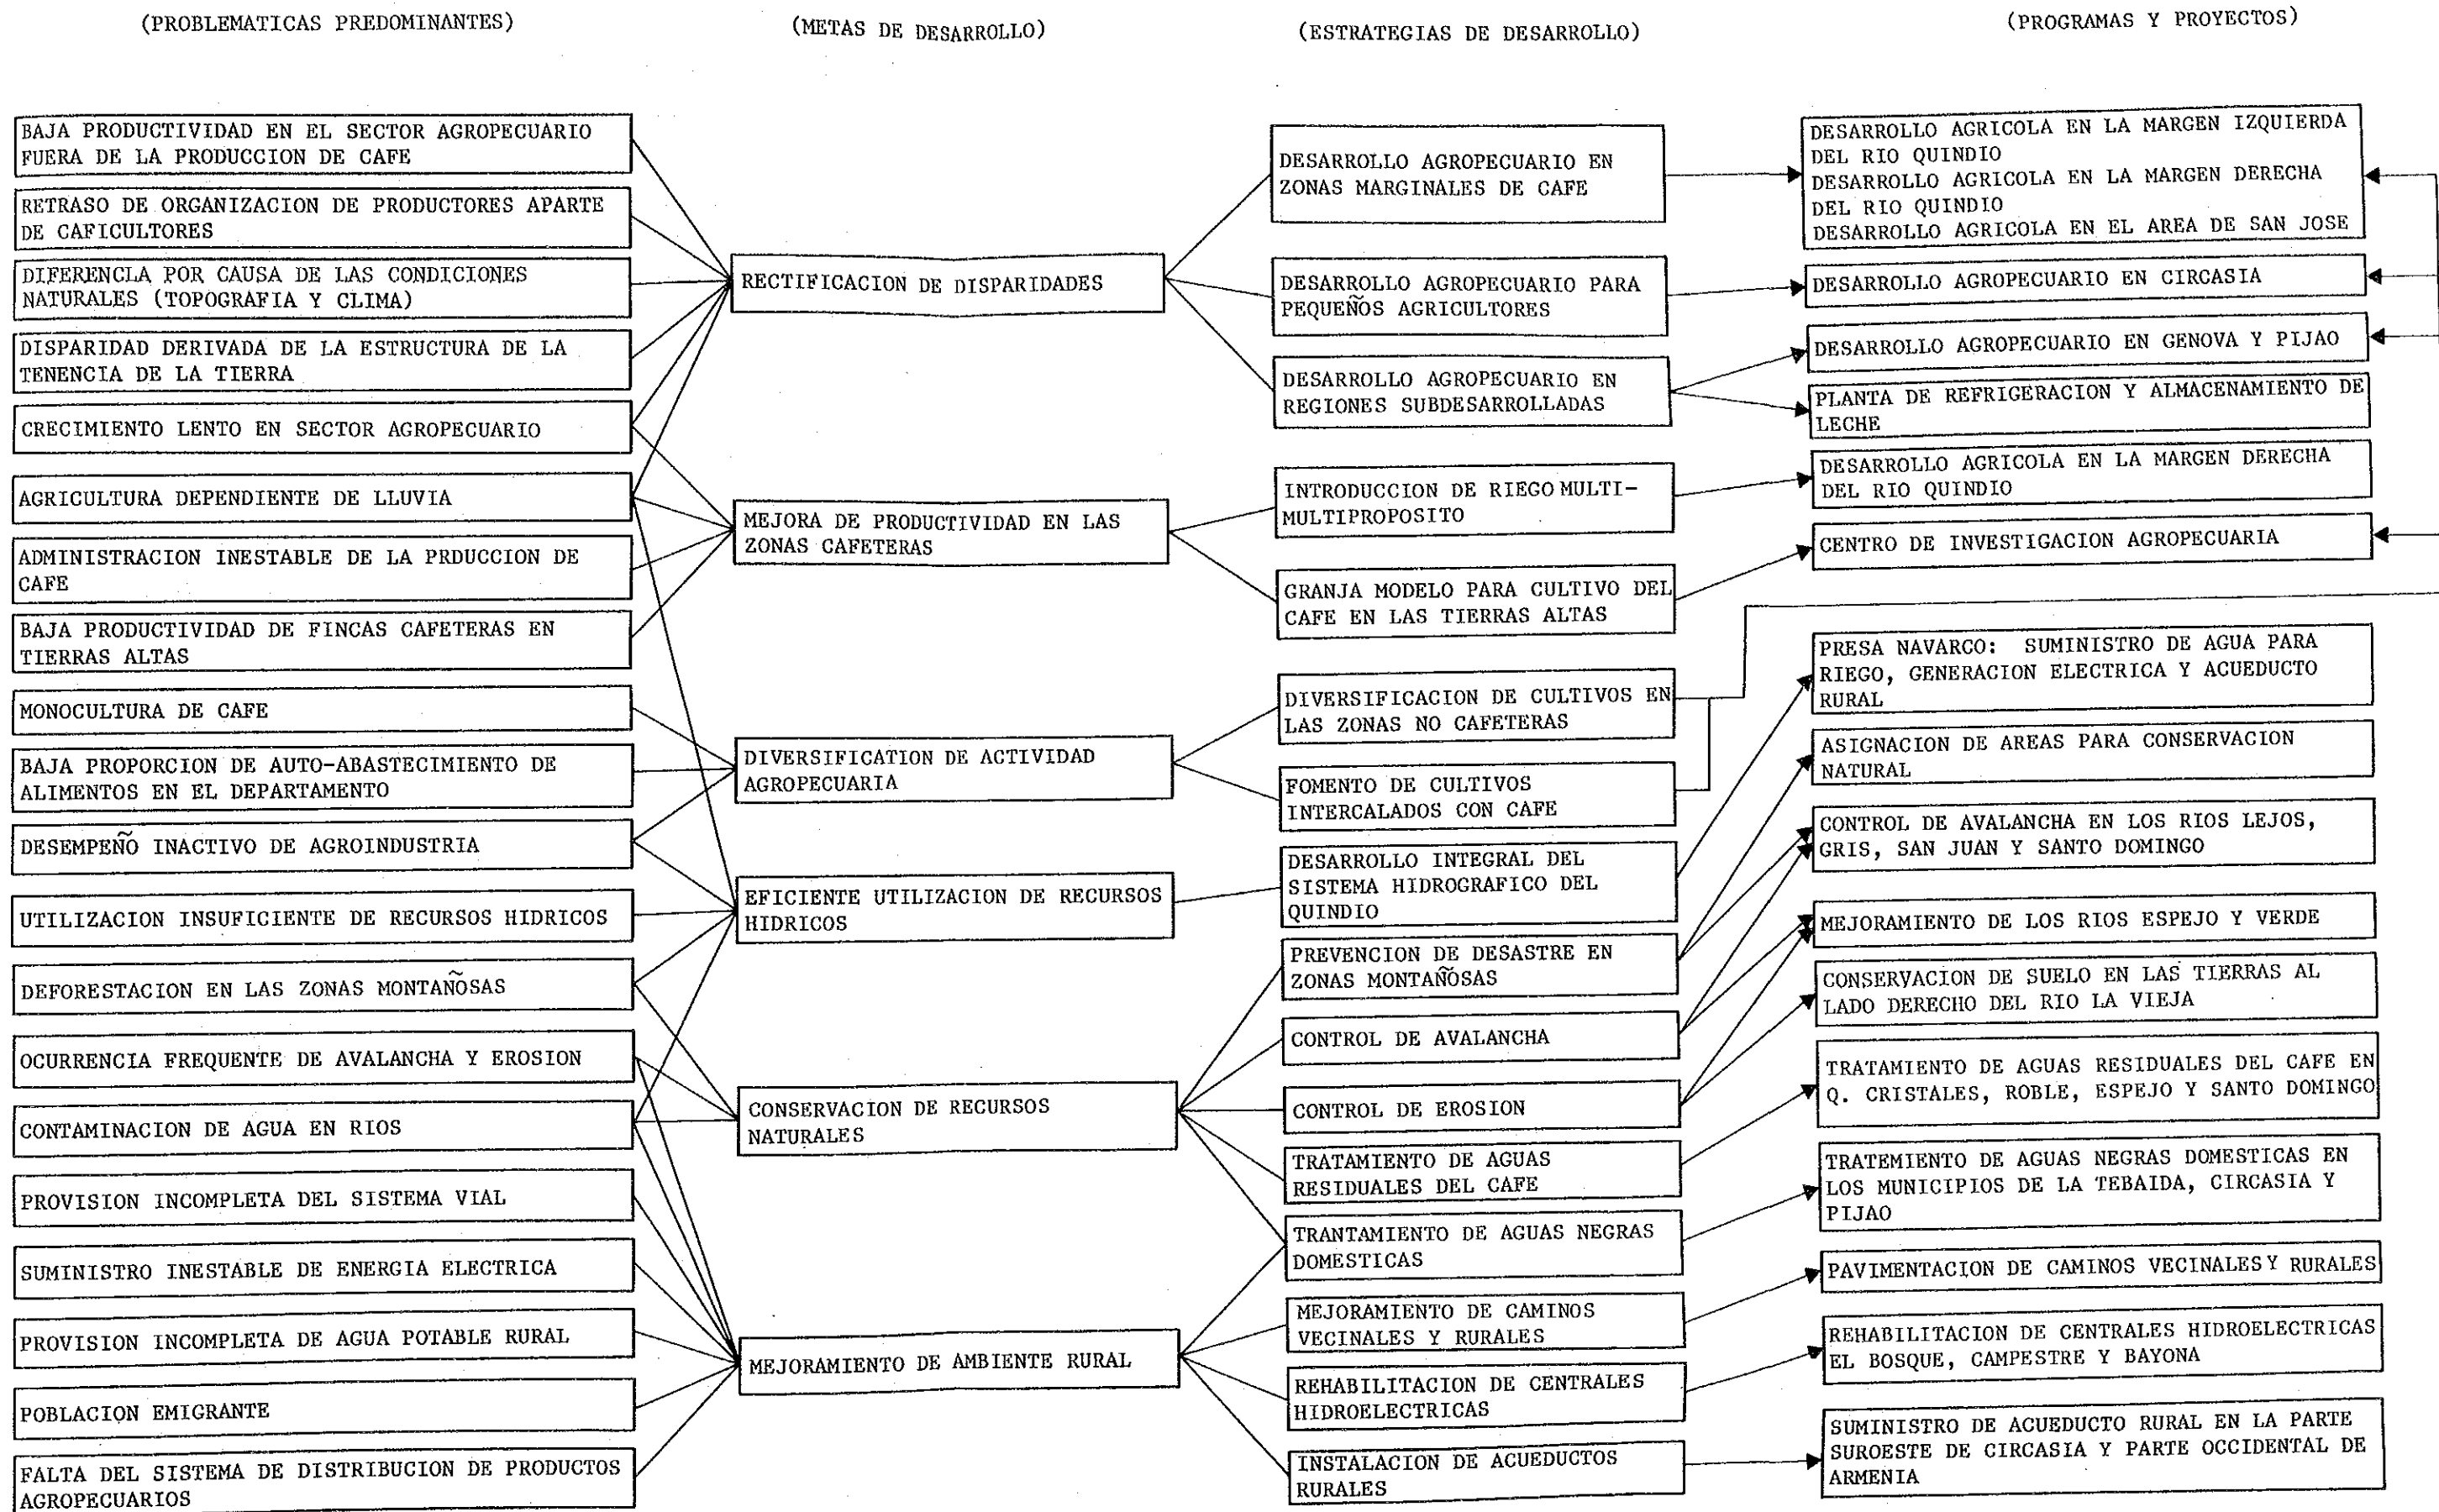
(PROBLEMATICAS PREDOMINANTES)

(METAS DE DESARROLLO)

(ESTRATEGIAS DE DESARROLLO)

(PROGRAMAS Y PROYECTOS)

BAJA PRODUCTIVIDAD EN EL SECTOR AGROPECUARIO FUERA DE LA PRODUCCION DE CAFE

RETRASO DE ORGANIZACION DE PRODUCTORES APARTE DE CAFICULTORES

DIFERENCIA POR CAUSA DE LAS CONDICIONES NATURALES (TOPOGRAFIA Y CLIMA)

DISPARIDAD DERIVADA DE LA ESTRUCTURA DE LA TENENCIA DE LA TIERRA

CRECIMIENTO LENTO EN SECTOR AGROPECUARIO

AGRICULTURA DEPENDIENTE DE LLUVIA

ADMINISTRACION INESTABLE DE LA PRDUCCION DE CAFE

BAJA PRODUCTIVIDAD DE FINCAS CAFETERAS EN TIERRAS ALTAS

MONOCULTURA DE CAFE

BAJA PROPORCION DE AUTO-ABASTECIMIENTO DE ALIMENTOS EN EL DEPARTAMENTO

DESEMPEÑO INACTIVO DE AGROINDUSTRIA

UTILIZACION INSUFICIENTE DE RECURSOS HIDRICOS

DEFORESTACION EN LAS ZONAS MONTAÑOSAS

OCURRENCIA FREQUENTE DE AVALANCHA Y EROSION

CONTAMINACION DE AGUA EN RIOS

PROVISION INCOMPLETA DEL SISTEMA VIAL

SUMINISTRO INESTABLE DE ENERGIA ELECTRICA

PROVISION INCOMPLETA DE AGUA POTABLE RURAL

POBLACION EMIGRANTE

FALTA DEL SISTEMA DE DISTRIBUCION DE PRODUCTOS AGROPECUARIOS

RECTIFICACION DE DISPARIDADES

MEJORA DE PRODUCTIVIDAD EN LAS ZONAS CAFETERAS

DIVERSIFICATION DE ACTIVIDAD AGROPECUARIA

EFICIENTE UTILIZACION DE RECURSOS HIDRICOS

CONSERVACION DE RECURSOS NATURALES

MEJORAMIENTO DE AMBIENTE RURAL

DESARROLLO AGROPECUARIO EN ZONAS MARGINALES DE CAFE

DESARROLLO AGROPECUARIO PARA PEQUEÑOS AGRICULTORES

DESARROLLO AGROPECUARIO EN REGIONES SUBDESARROLLADAS

INTRODUCCION DE RIEGO MULTI-MULTIPROPOSITO

GRANJA MODELO PARA CULTIVO DEL CAFE EN LAS TIERRAS ALTAS

DIVERSIFICACION DE CULTIVOS EN LAS ZONAS NO CAFETERAS

FOMENTO DE CULTIVOS INTERCALADOS CON CAFE

DESARROLLO INTEGRAL DEL SISTEMA HIDROGRAFICO DEL QUINDIO

PREVENCION DE DESASTRE EN ZONAS MONTAÑOSAS

CONTROL DE AVALANCHA

CONTROL DE EROSION

TRATAMIENTO DE AGUAS RESIDUALES DEL CAFE

TRANTAMIENTO DE AGUAS NEGRAS DOMESTICAS

MEJORAMIENTO DE CAMINOS VECINALES Y RURALES

REHABILITACION DE CENTRALES HIDROELECTRICAS

INSTALACION DE ACUEDUCTOS RURALES

DESARROLLO AGRICOLA EN LA MARGEN IZQUIERDA DEL RIO QUINDIO
DESARROLLO AGRICOLA EN LA MARGEN DERECHA DEL RIO QUINDIO
DESARROLLO AGRICOLA EN EL AREA DE SAN JOSE

DESARROLLO AGROPECUARIO EN CIRCASIA

DESARROLLO AGROPECUARIO EN GENOVA Y PIJAO

PLANTA DE REFRIGERACION Y ALMACENAMIENTO DE LECHE

DESARROLLO AGRICOLA EN LA MARGEN DERECHA DEL RIO QUINDIO

CENTRO DE INVESTIGACION AGROPECUARIA

PRESA NAVARCO: SUMINISTRO DE AGUA PARA RIEGO, GENERACION ELECTRICA Y ACUEDUCTO RURAL

ASIGNACION DE AREAS PARA CONSERVACION NATURAL

CONTROL DE AVALANCHA EN LOS RIOS LEJOS, GRIS, SAN JUAN Y SANTO DOMINGO

MEJORAMIENTO DE LOS RIOS ESPEJO Y VERDE

CONSERVACION DE SUELO EN LAS TIERRAS AL LADO DERECHO DEL RIO LA VIEJA

TRATAMIENTO DE AGUAS RESIDUALES DEL CAFE EN Q. CRISTALES, ROBLE, ESPEJO Y SANTO DOMINGO

TRATEMIENTO DE AGUAS NEGRAS DOMESTICAS EN LOS MUNICIPIOS DE LA TEBAIDA, CIRCASIA Y PIJAO

PAVIMENTACION DE CAMINOS VECINALES Y RURALES

REHABILITACION DE CENTRALES HIDROELECTRICAS EL BOSQUE, CAMPESTRE Y BAYONA

SUMINISTRO DE ACUEDUCTO RURAL EN LA PARTE SUROESTE DE CIRCASIA Y PARTE OCCIDENTAL DE ARMENIA